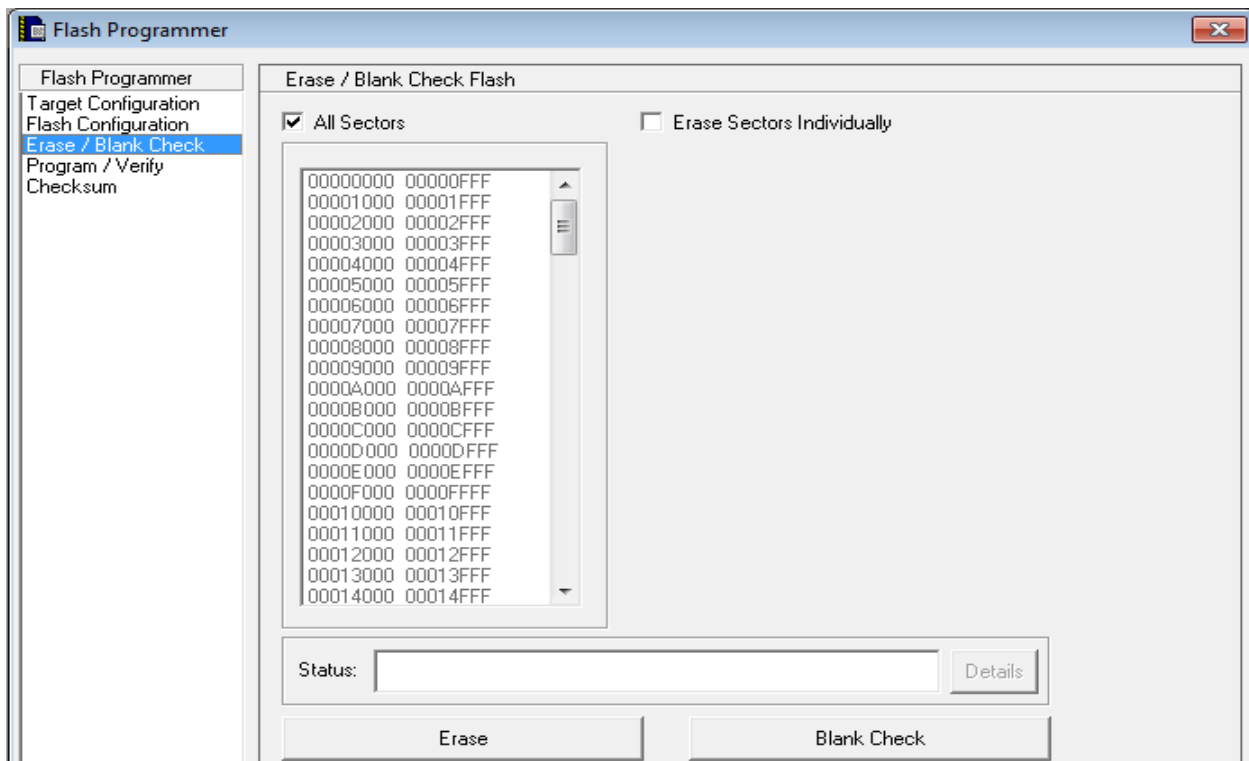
Flash Programmer

Flash Programmer
Target Configuration
Flash Configuration
Erase / Blank Check
Program / Verify
Checksum

Erase / Blank Check Flash

All Sectors

Erase Sectors Individually

00000000 00000FFF
00001000 00001FFF
00002000 00002FFF
00003000 00003FFF
00004000 00004FFF
00005000 00005FFF
00006000 00006FFF
00007000 00007FFF
00008000 00008FFF
00009000 00009FFF
0000A000 0000AFFF
0000B000 0000BFFF
0000C000 0000CFFF
0000D000 0000DFFF
0000E000 0000EFFF
0000F000 0000FFFF
00010000 00010FFF
00011000 00011FFF
00012000 00012FFF
00013000 00013FFF
00014000 00014FFF

Status:

Details

Erase

Blank Check